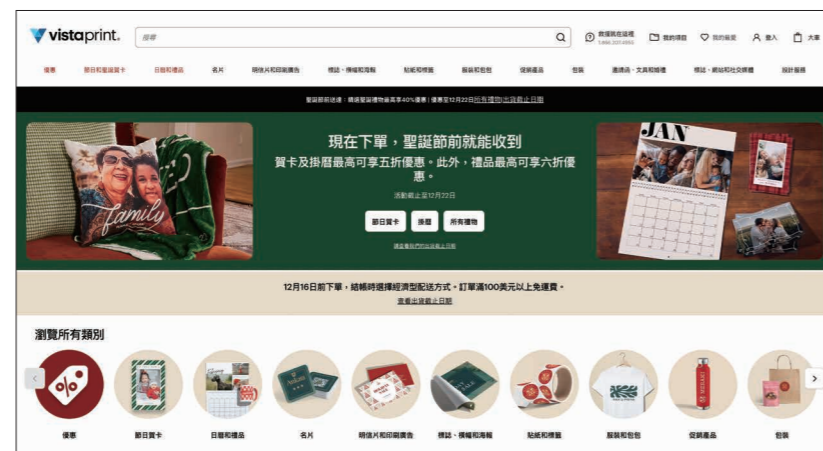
vistaprint.

搜尋

我們的專頁 我的最愛 登入 購物車

優惠 節日和賀卡 日曆和禮品 名片 明信片和印刷廣告 標誌、橫幅和海報 貼紙和標籤 服裝和包包 促銷產品 包裝 邀請函、文具和婚禮 標誌、網站和社交媒體 設計服務

聖誕節前送達：精選聖誕禮物最高享40%優惠 | 優惠至12月22日所有禮物出貨截止日期

現在下單，聖誕節前就能收到

賀卡及掛曆最高可享五折優惠。此外，禮品最高可享六折優惠。

活動截止至12月22日

節日賀卡 掛曆 所有禮物

JAN

family

12月16日前下單，結帳時選擇經濟型配送方式。訂單滿100美元以上免運費。

查看出貨截止日期

瀏覽所有類別

優惠 節日賀卡 日曆和禮品 名片 明信片和印刷廣告 標誌、橫幅和海報 貼紙和標籤 服裝和包包 促銷產品 包裝